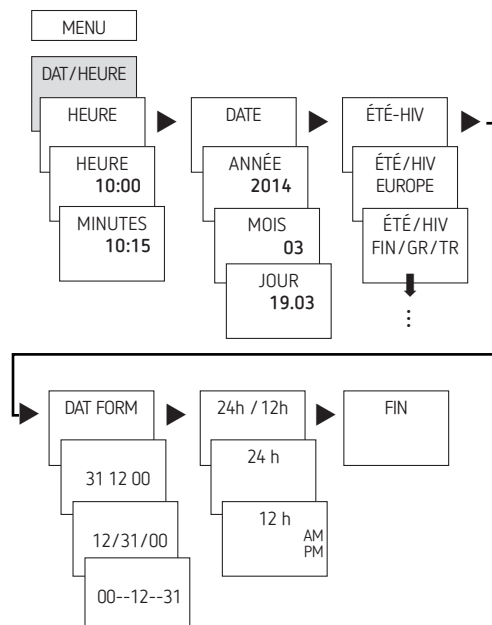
MENU

DAT/HEURE

HEURE

HEURE
10:00

MINUTES
10:15

DATE

ANNÉE
2014

MOIS
03

JOUR
19.03

ÉTÉ-HIV

ÉTÉ/HIV
EUROPE

ÉTÉ/HIV
FIN/GR/TR

⋮

DAT FORM

31 12 00

12/31/00

00--12--31

24h / 12h

24 h

12 h
AM
PM

FIN